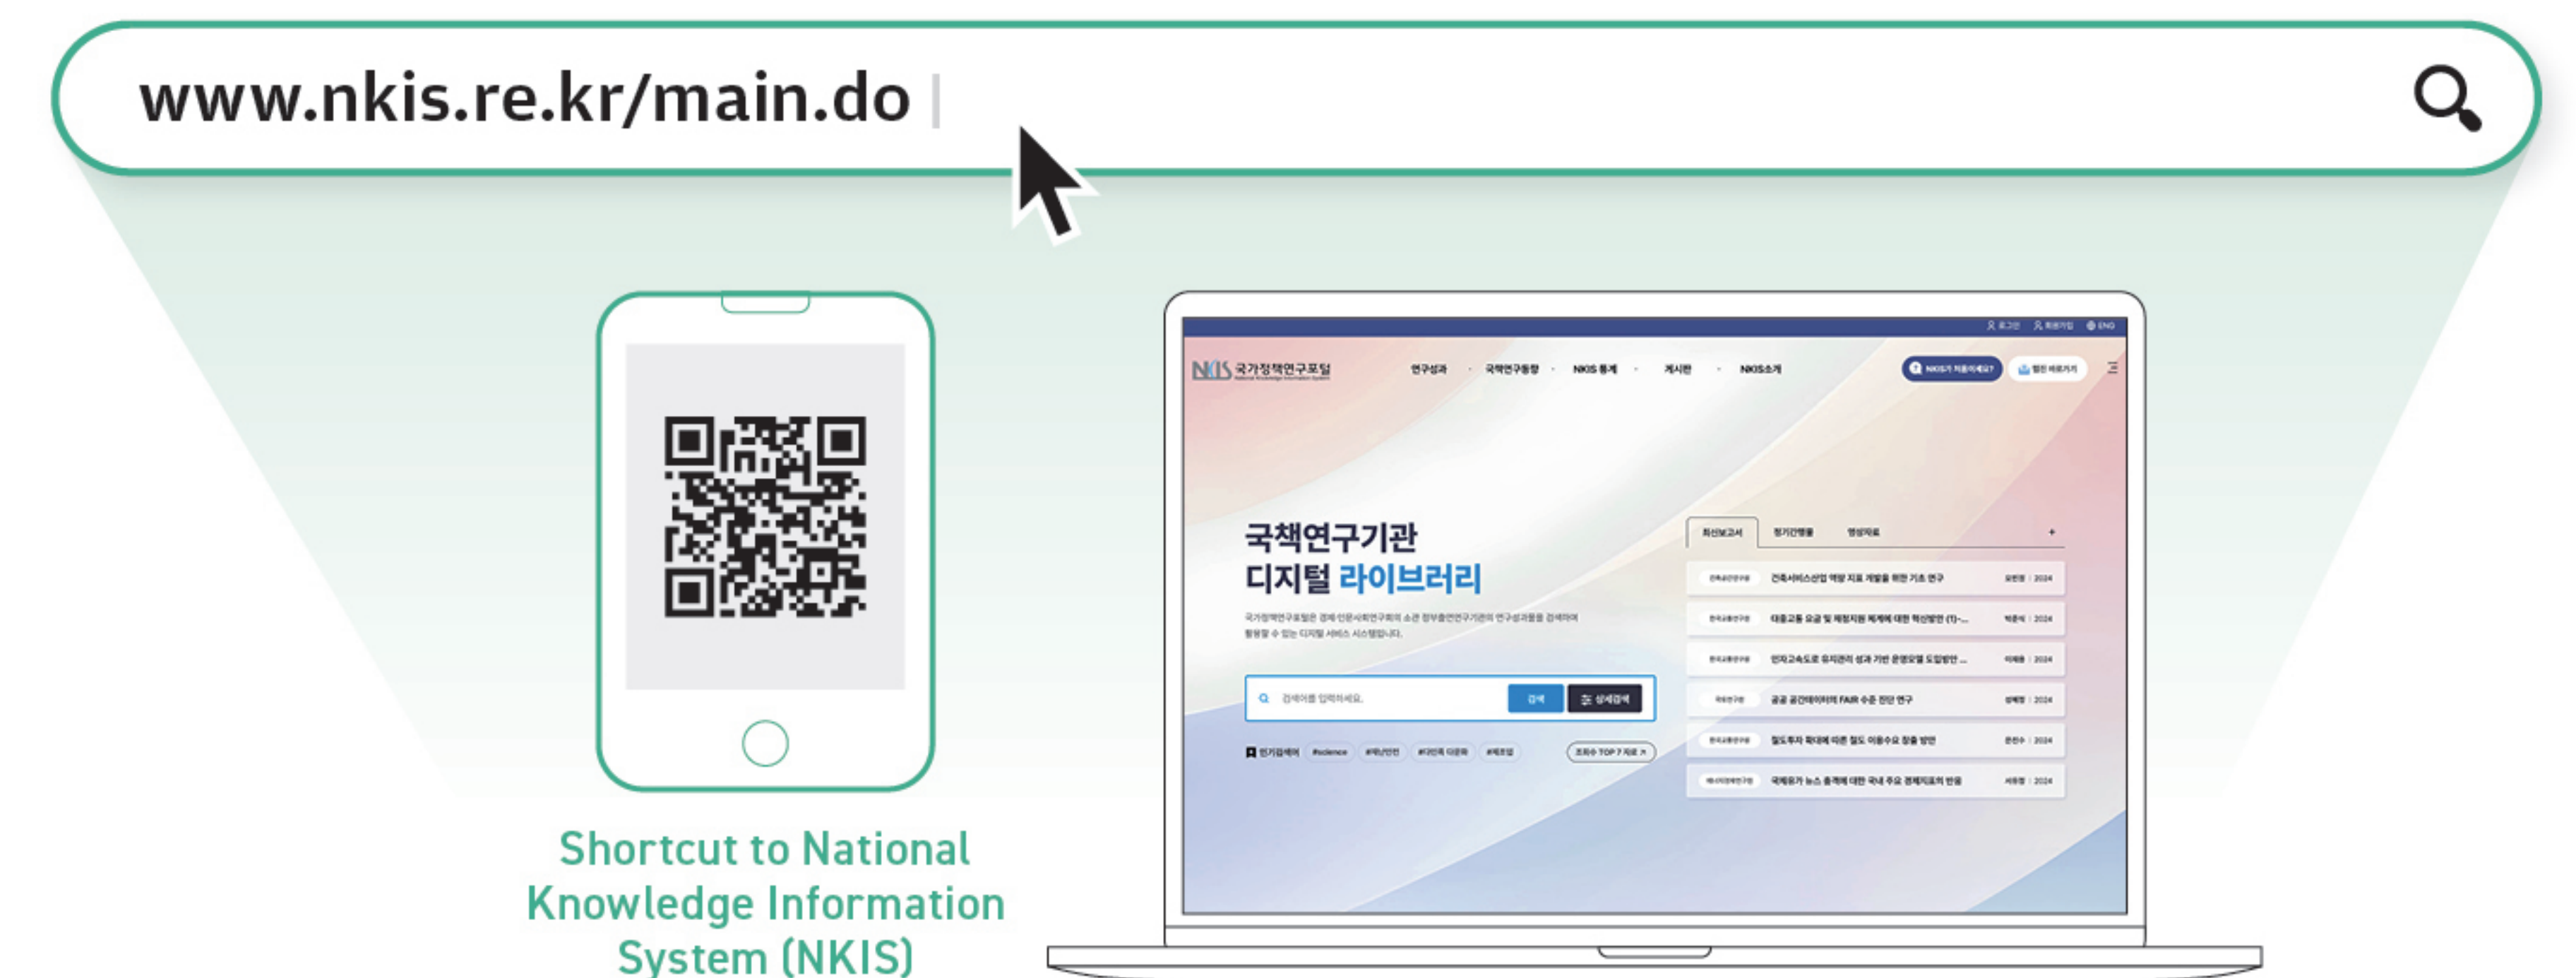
www.nkis.re.kr/main.do

로그인 회원가입 ENG

NKIS 국가정책연구포털 National Knowledge Information System

연구성과 · 국책연구동향 · NKIS 통계 · 게시판 · NKIS소개

NKIS가 처음이세요? 협업 바로가기

국책연구기관
디지털 라이브러리

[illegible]

검색어를 입력하세요. 검색 상세검색

인기검색어 #science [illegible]

최신보고서 정기간행물 영상자료 +

건축서비스산업 역량 지표 개발을 위한 기초 연구 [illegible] 2024
대중교통 요금 및 재정지원 체계에 대한 혁신방안 (1)-... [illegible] 2024
민자고속도로 유지관리 성과 기반 운영모델 도입방안 ... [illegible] 2024
공공 공간데이터의 FAIR 수준 진단 연구 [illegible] 2024
철도투자 확대에 따른 철도 이용수요 창출 방안 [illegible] 2024
국제유가 뉴스 충격에 대한 국내 주요 경제지표의 반응 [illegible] 2024

Shortcut to National Knowledge Information System (NKIS)